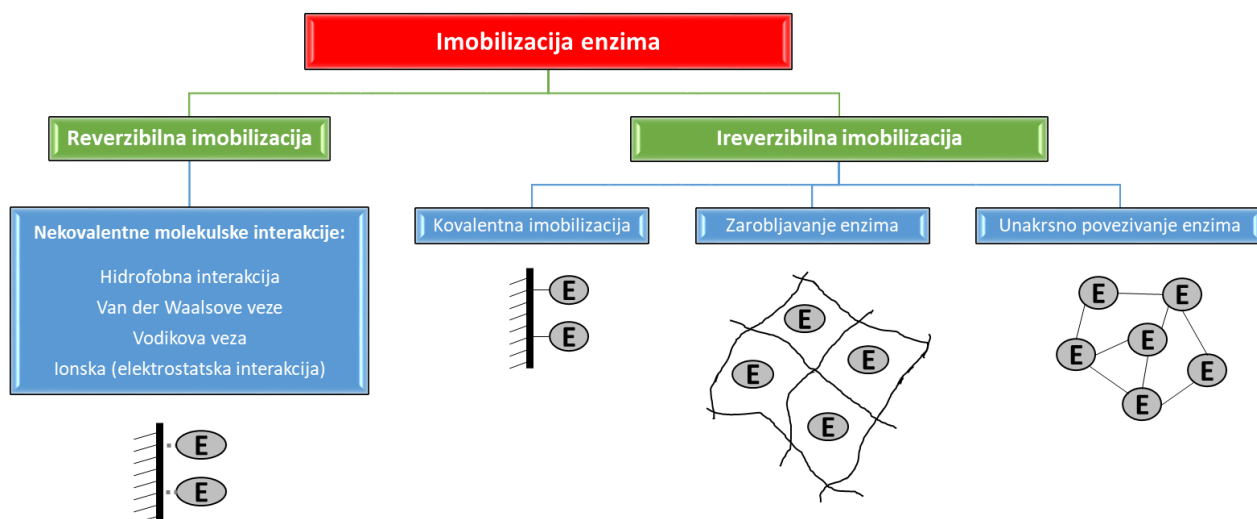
Imobilizacija enzima

Reverzibilna imobilizacija

Ireverzibilna imobilizacija

Nekovalentne molekulske interakcije:

Hidrofobna interakcija
Van der Waalsove veze
Vodikova veza
Ionska (elektrostatska interakcija)

E
E

Kovalentna imobilizacija

E
E

Zarobljavanje enzima

E
E
E
E

Unakrsno povezivanje enzima

E
E
E
E
E
E